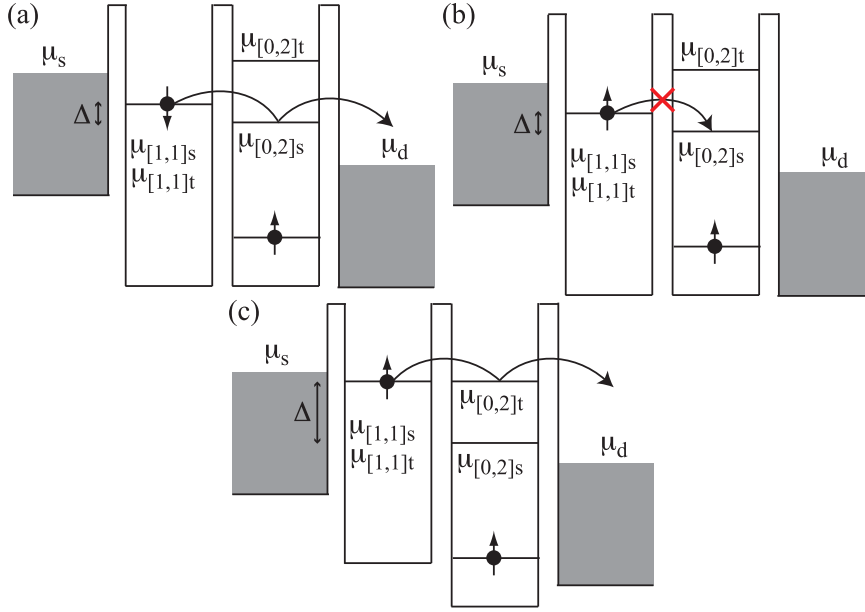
(a)

$\mu_s$

$\Delta$

$\mu_{[0,2]t}$

$\mu_{[1,1]s}$
$\mu_{[1,1]t}$

$\mu_{[0,2]s}$

$\mu_d$

(b)

$\mu_s$

$\Delta$

$\mu_{[0,2]t}$

$\mu_{[1,1]s}$
$\mu_{[1,1]t}$

$\mu_{[0,2]s}$

$\mu_d$

(c)

$\mu_s$

$\Delta$

$\mu_{[1,1]s}$
$\mu_{[1,1]t}$

$\mu_{[0,2]t}$

$\mu_{[0,2]s}$

$\mu_d$